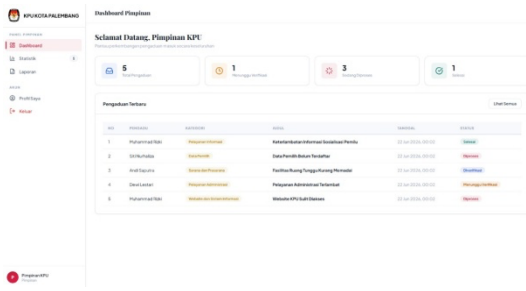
KPU KOTA PALEMBANG

PANEL PIMPINAN

Dashboard

Statistik

Laporan

AKUN

Profil Saya

Keluar

Pimpinan KPU

Pimpinan

Dashboard Pimpinan

Selamat Datang, Pimpinan KPU

Pantau perkembangan pengaduan masuk secara keseluruhan

5
Total Pengaduan

1
Menunggu Verifikasi

3
Sedang Diproses

1
Selesai

Pengaduan Terbaru

Lihat Semua

| NO | PENGADU | KATEGORI | JUDUL | TANGGAL | STATUS |
|---|---|---|---|---|---|
| 1 | Muhammad Rizki | Pelayanan Informasi | Keterlambatan Informasi Sosialisasi Pemilu | 22 Jan 2026, 09:00 | Selesai |
| 2 | Siti Nurhaliza | Data Pemilih | Data Pemilih Belum Terdaftar | 22 Jan 2026, 09:00 | Diproses |
| 3 | Andi Saputra | Sarana dan Prasarana | Fasilitas Ruang Tunggu Kurang Memadai | 22 Jan 2026, 09:00 | Diverifikasi |
| 4 | Dewi Lestari | Pelayanan Administrasi | Pelayanan Administrasi Terlambat | 22 Jan 2026, 09:00 | Menunggu Verifikasi |
| 5 | Muhammad Rizki | Website dan Sistem Informasi | Website KPU Sulit Diakses | 22 Jan 2026, 09:00 | Diproses |